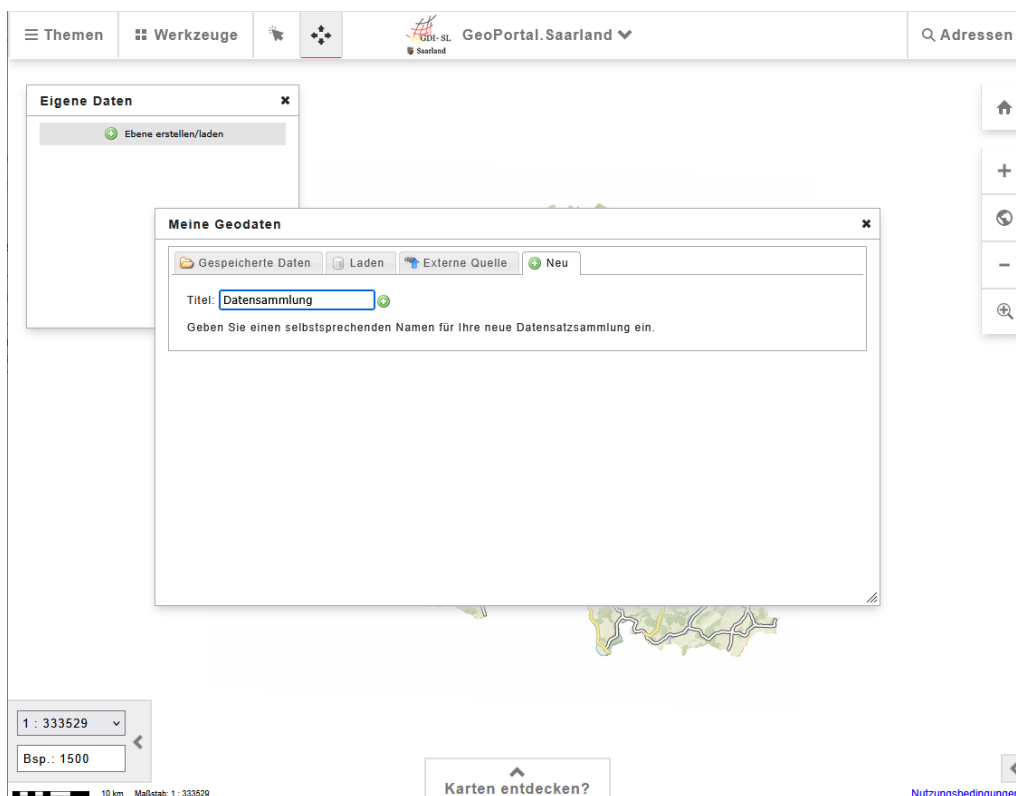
Themen
Werkzeuge
GDI-SL
Saarland
GeoPortal.Saarland
Adressen

Eigene Daten
Ebene erstellen/laden

Meine Geodaten
Gespeicherte Daten
Laden
Externe Quelle
Neu
Titel: Datensammlung
Geben Sie einen selbstsprechenden Namen für Ihre neue Datensatzsammlung ein.

1 : 333529
Bsp.: 1500
10 km Maßstab: 1 : 333529
Karten entdecken?
Nutzungsbedingungen